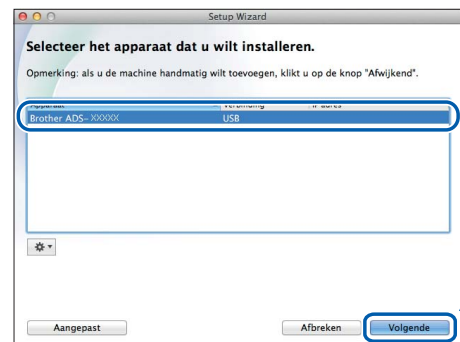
Setup Wizard

Selecteer het apparaat dat u wilt installeren.

Opmerking: als u de machine handmatig wilt toevoegen, klikt u op de knop "Afwijkend".

| Apparaat | Verbinding | IP-adres |
|---|---|---|
| Brother ADS-XXXXX | USB | |

Aangepast

Afbreken

Volgende